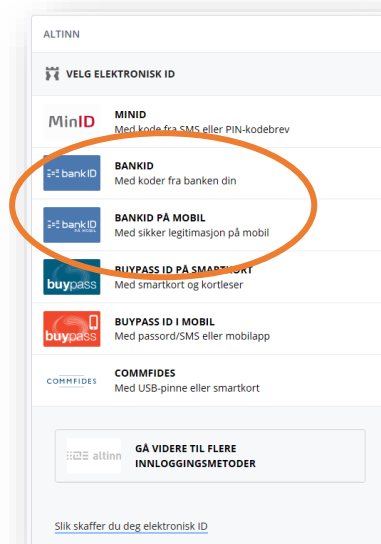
ALTINN

VELG ELEKTRONISK ID

MinID
MINID
Med kode fra SMS eller PIN-kodebrev

bankID
BANKID
Med koder fra banken din

bankID PÅ MOBIL
BANKID PÅ MOBIL
Med sikker legitimasjon på mobil

buypass
BUYPASS ID PÅ SMARTKORT
Med smartkort og kortleser

buypass
BUYPASS ID I MOBIL
Med passord/SMS eller mobilapp

COMMFIDES
COMMFIDES
Med USB-pinne eller smartkort

altinn
GÅ VIDERE TIL FLERE INNLOGGINGSMETODER

Slik skaffer du deg elektronisk ID